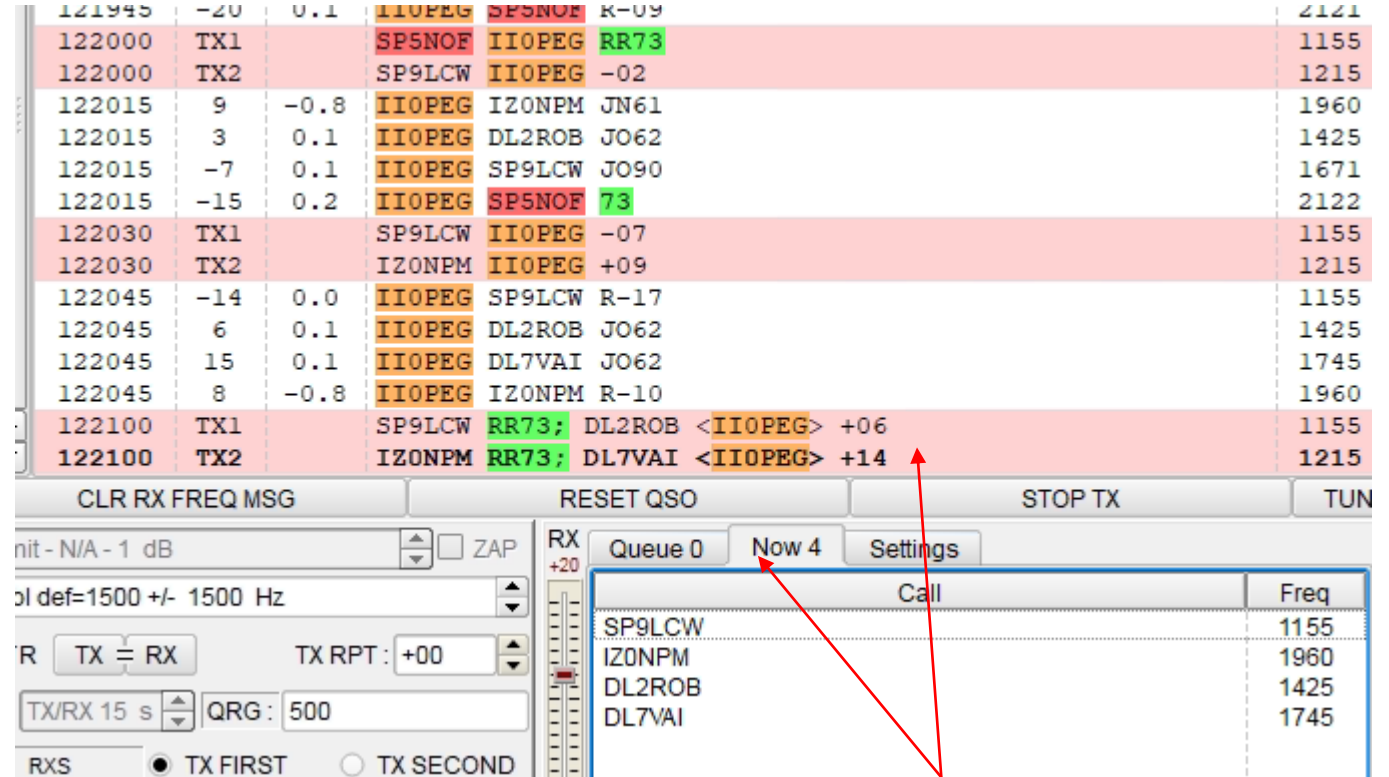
| 121945 | -20 | 0.1 | II0PEG SP5NOF R-09 | 2121 |
|---|---|---|---|---|
| 122000 | TX1 | | SP5NOF II0PEG RR73 | 1155 |
| 122000 | TX2 | | SP9LCW II0PEG -02 | 1215 |
| 122015 | 9 | -0.8 | II0PEG IZ0NPM JN61 | 1960 |
| 122015 | 3 | 0.1 | II0PEG DL2ROB JO62 | 1425 |
| 122015 | -7 | 0.1 | II0PEG SP9LCW JO90 | 1671 |
| 122015 | -15 | 0.2 | II0PEG SP5NOF 73 | 2122 |
| 122030 | TX1 | | SP9LCW II0PEG -07 | 1155 |
| 122030 | TX2 | | IZ0NPM II0PEG +09 | 1215 |
| 122045 | -14 | 0.0 | II0PEG SP9LCW R-17 | 1155 |
| 122045 | 6 | 0.1 | II0PEG DL2ROB JO62 | 1425 |
| 122045 | 15 | 0.1 | II0PEG DL7VAI JO62 | 1745 |
| 122045 | 8 | -0.8 | II0PEG IZ0NPM R-10 | 1960 |
| 122100 | TX1 | | SP9LCW RR73; DL2ROB <II0PEG> +06 | 1155 |
| 122100 | TX2 | | IZ0NPM RR73; DL7VAI <II0PEG> +14 | 1215 |

CLR RX FREQ MSG
RESET QSO
STOP TX
TUN

nit - N/A - 1 dB
ZAP
ol def=1500 +/- 1500 Hz
TR
TX = RX
TX RPT : +00
TX/RX 15 s
QRG : 500
RXS
TX FIRST
TX SECOND

RX
+20

Queue 0
Now 4
Settings

| Call | Freq |
|---|---|
| SP9LCW | 1155 |
| IZ0NPM | 1960 |
| DL2ROB | 1425 |
| DL7VAI | 1745 |